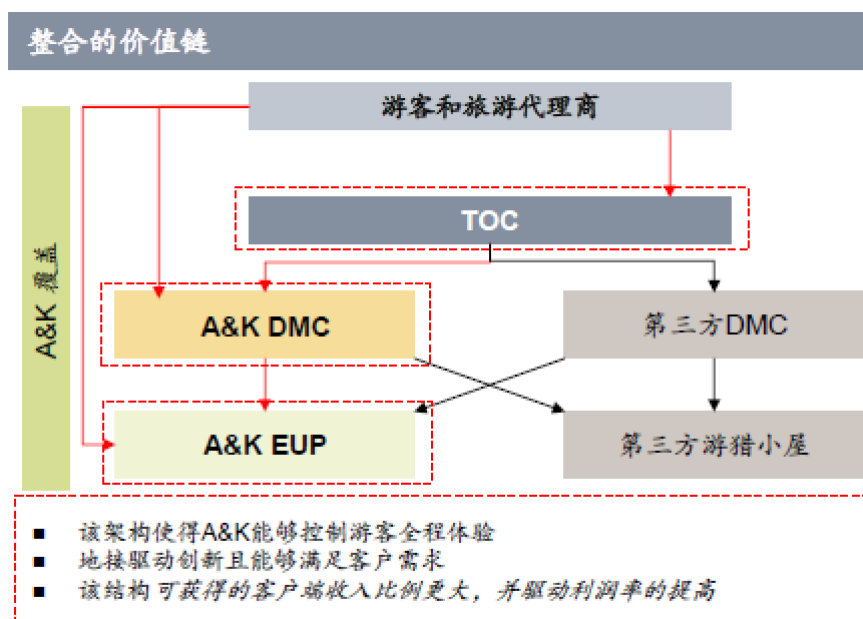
整合的价值链

A&K 覆盖

游客和旅游代理商

TOC

A&K DMC

第三方DMC

A&K EUP

第三方游猎小屋

- 该架构使得A&K能够控制游客全程体验
- 地接驱动创新且能够满足客户需求
- 该结构可获得的客户端收入比例更大，并驱动利润率的提高